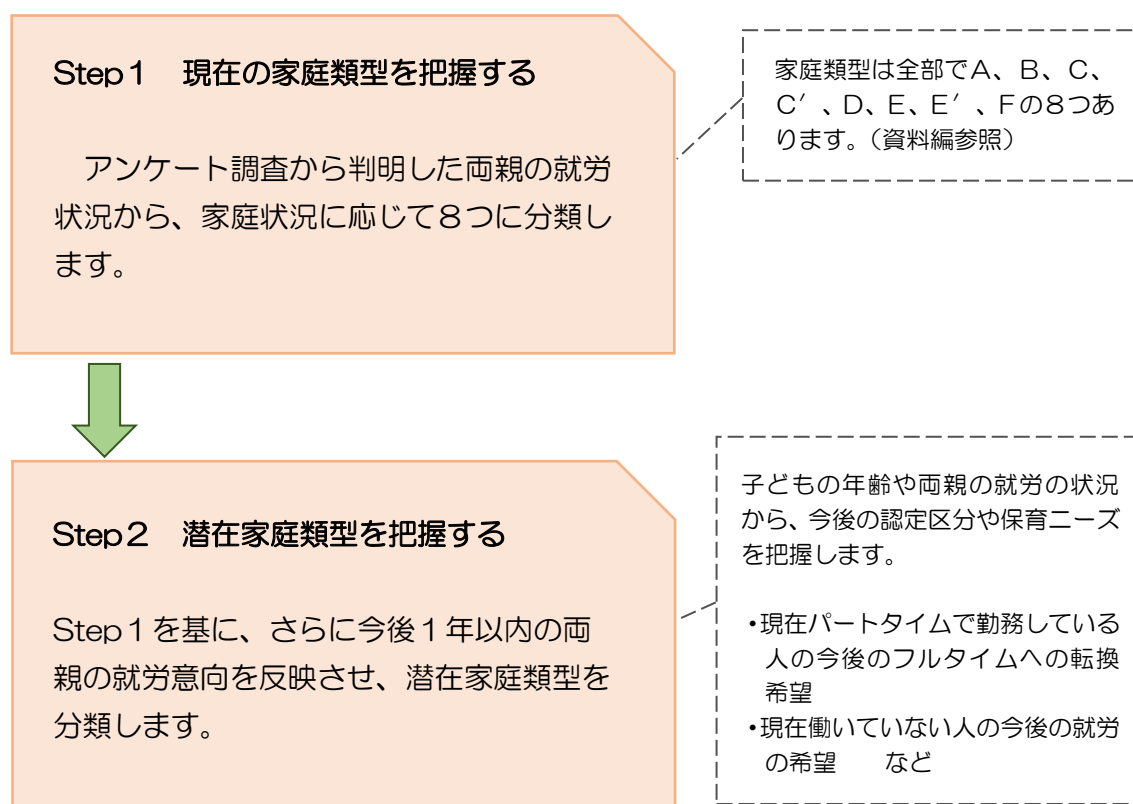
Step１　現在の家庭類型を把握する

アンケート調査から判明した両親の就労状況から、家庭状況に応じて８つに分類します。

家庭類型は全部でA、B、C、C′、D、E、E′、Fの８つあります。（資料編参照）

Step２　潜在家庭類型を把握する

Step１を基に、さらに今後１年以内の両親の就労意向を反映させ、潜在家庭類型を分類します。

子どもの年齢や両親の就労の状況から、今後の認定区分や保育ニーズを把握します。

•現在パートタイムで勤務している人の今後のフルタイムへの転換希望
•現在働いていない人の今後の就労の希望　など